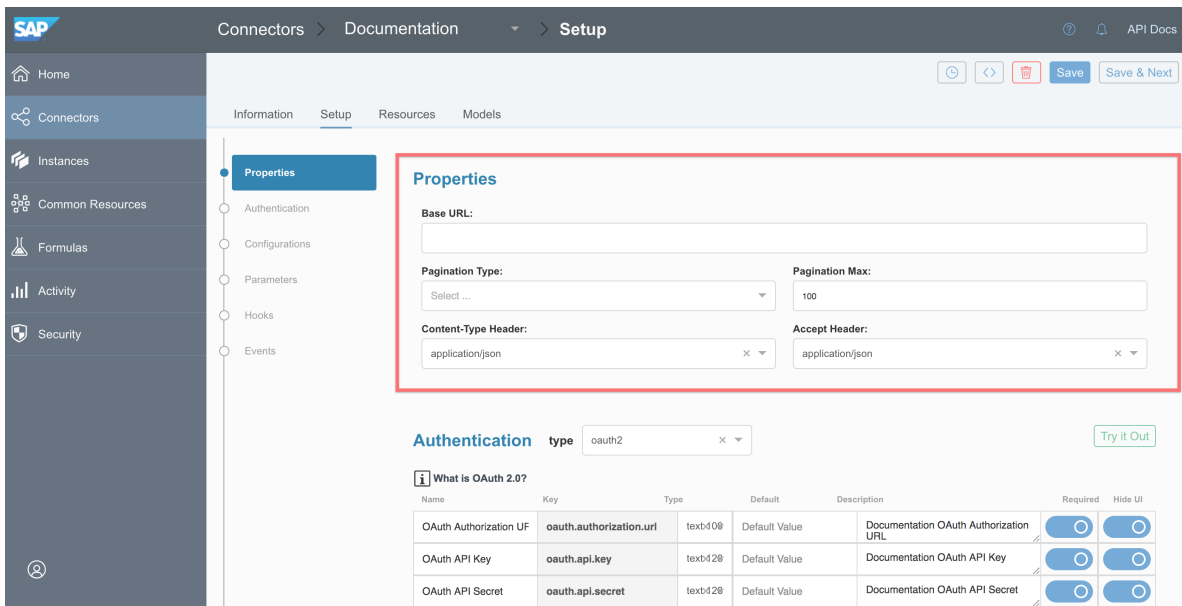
SAP

Connectors > Documentation > Setup

API Docs

Home
Connectors
Instances
Common Resources
Formulas
Activity
Security

Save
Save & Next

Information
Setup
Resources
Models

Properties
Authentication
Configurations
Parameters
Hooks
Events

Properties

Base URL:

Pagination Type:
Select ...

Pagination Max:
100

Content-Type Header:
application/json

Accept Header:
application/json

Authentication type oauth2

Try it Out

What is OAuth 2.0?

| Name | Key | Type | Default | Description | Required | Hide UI |
|---|---|---|---|---|---|---|
| OAuth Authorization UF | oauth.authorization.url | text 100 | Default Value | Documentation OAuth Authorization URL | | |
| OAuth API Key | oauth.api.key | text 120 | Default Value | Documentation OAuth API Key | | |
| OAuth API Secret | oauth.api.secret | text 120 | Default Value | Documentation OAuth API Secret | | |